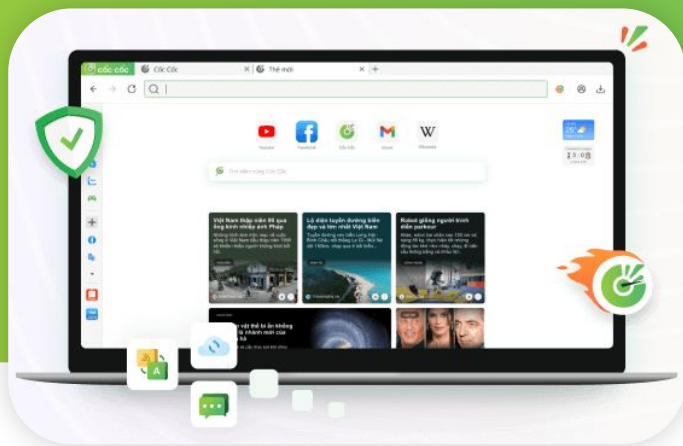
cốc cốc
Cốc Cốc
Thẻ mới
Youtube
Facebook
Cốc Cốc
Gmail
Wikipedia
Tìm kiếm bằng Cốc Cốc
Việt Nam thập niên 90 qua ống kính nhiếp ảnh Pháp
Lộ diện tuyến đường biển đẹp và tím nhất Việt Nam
Robot giống người thể hiện parkour
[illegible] việt thế lồi ăn không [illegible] hành nhất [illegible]